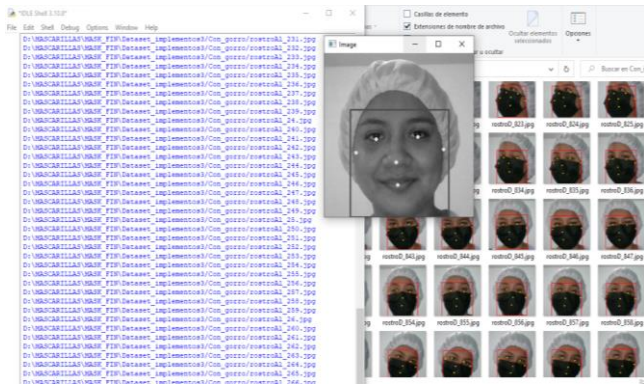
*IDLE Shell 3.10.0*
File Edit Shell Debug Options Window Help
D:\MASCARILLAS\MASK_FIN\Dataset_implemento3/Con_gorro/rostro_231.jpg
D:\MASCARILLAS\MASK_FIN\Dataset_implemento3/Con_gorro/rostro_232.jpg
D:\MASCARILLAS\MASK_FIN\Dataset_implemento3/Con_gorro/rostro_233.jpg
D:\MASCARILLAS\MASK_FIN\Dataset_implemento3/Con_gorro/rostro_234.jpg
D:\MASCARILLAS\MASK_FIN\Dataset_implemento3/Con_gorro/rostro_235.jpg
D:\MASCARILLAS\MASK_FIN\Dataset_implemento3/Con_gorro/rostro_236.jpg
D:\MASCARILLAS\MASK_FIN\Dataset_implemento3/Con_gorro/rostro_237.jpg
D:\MASCARILLAS\MASK_FIN\Dataset_implemento3/Con_gorro/rostro_238.jpg
D:\MASCARILLAS\MASK_FIN\Dataset_implemento3/Con_gorro/rostro_239.jpg
D:\MASCARILLAS\MASK_FIN\Dataset_implemento3/Con_gorro/rostro_24.jpg
D:\MASCARILLAS\MASK_FIN\Dataset_implemento3/Con_gorro/rostro_240.jpg
D:\MASCARILLAS\MASK_FIN\Dataset_implemento3/Con_gorro/rostro_241.jpg
D:\MASCARILLAS\MASK_FIN\Dataset_implemento3/Con_gorro/rostro_242.jpg
D:\MASCARILLAS\MASK_FIN\Dataset_implemento3/Con_gorro/rostro_243.jpg
D:\MASCARILLAS\MASK_FIN\Dataset_implemento3/Con_gorro/rostro_244.jpg
D:\MASCARILLAS\MASK_FIN\Dataset_implemento3/Con_gorro/rostro_245.jpg
D:\MASCARILLAS\MASK_FIN\Dataset_implemento3/Con_gorro/rostro_246.jpg
D:\MASCARILLAS\MASK_FIN\Dataset_implemento3/Con_gorro/rostro_247.jpg
D:\MASCARILLAS\MASK_FIN\Dataset_implemento3/Con_gorro/rostro_248.jpg
D:\MASCARILLAS\MASK_FIN\Dataset_implemento3/Con_gorro/rostro_249.jpg
D:\MASCARILLAS\MASK_FIN\Dataset_implemento3/Con_gorro/rostro_25.jpg
D:\MASCARILLAS\MASK_FIN\Dataset_implemento3/Con_gorro/rostro_250.jpg
D:\MASCARILLAS\MASK_FIN\Dataset_implemento3/Con_gorro/rostro_251.jpg
D:\MASCARILLAS\MASK_FIN\Dataset_implemento3/Con_gorro/rostro_252.jpg
D:\MASCARILLAS\MASK_FIN\Dataset_implemento3/Con_gorro/rostro_253.jpg
D:\MASCARILLAS\MASK_FIN\Dataset_implemento3/Con_gorro/rostro_254.jpg
D:\MASCARILLAS\MASK_FIN\Dataset_implemento3/Con_gorro/rostro_255.jpg
D:\MASCARILLAS\MASK_FIN\Dataset_implemento3/Con_gorro/rostro_256.jpg
D:\MASCARILLAS\MASK_FIN\Dataset_implemento3/Con_gorro/rostro_257.jpg
D:\MASCARILLAS\MASK_FIN\Dataset_implemento3/Con_gorro/rostro_258.jpg
D:\MASCARILLAS\MASK_FIN\Dataset_implemento3/Con_gorro/rostro_259.jpg
D:\MASCARILLAS\MASK_FIN\Dataset_implemento3/Con_gorro/rostro_26.jpg
D:\MASCARILLAS\MASK_FIN\Dataset_implemento3/Con_gorro/rostro_260.jpg
D:\MASCARILLAS\MASK_FIN\Dataset_implemento3/Con_gorro/rostro_261.jpg
D:\MASCARILLAS\MASK_FIN\Dataset_implemento3/Con_gorro/rostro_262.jpg
D:\MASCARILLAS\MASK_FIN\Dataset_implemento3/Con_gorro/rostro_263.jpg
D:\MASCARILLAS\MASK_FIN\Dataset_implemento3/Con_gorro/rostro_264.jpg
D:\MASCARILLAS\MASK_FIN\Dataset_implemento3/Con_gorro/rostro_265.jpg
D:\MASCARILLAS\MASK_FIN\Dataset_implemento3/Con_gorro/rostro_266.jpg

Image

Casillas de elemento
Extensiones de nombre de archivo
Elementos ocultos
Ocultar elementos seleccionados
Opciones
u ocultar
Buscar en Con_

rostroD_823.jpg rostroD_824.jpg rostroD_825.jpg
rostroD_834.jpg rostroD_835.jpg rostroD_836.jpg
rostroD_843.jpg rostroD_844.jpg rostroD_845.jpg rostroD_846.jpg rostroD_847.jpg
rostroD_854.jpg rostroD_855.jpg rostroD_856.jpg rostroD_857.jpg rostroD_858.jpg